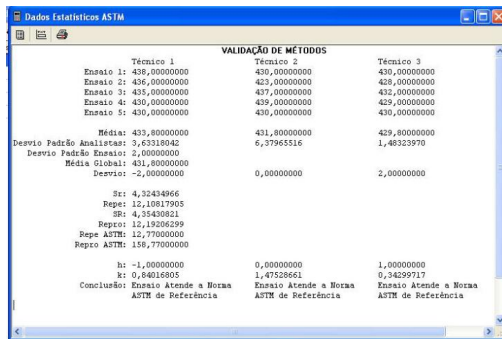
Dados Estatísticos ASTM

VALIDAÇÃO DE MÉTODOS

| | Técnico 1 | Técnico 2 | Técnico 3 |
|---|---|---|---|
| Ensaio 1: | 438,00000000 | 430,00000000 | 430,00000000 |
| Ensaio 2: | 436,00000000 | 423,00000000 | 428,00000000 |
| Ensaio 3: | 435,00000000 | 437,00000000 | 432,00000000 |
| Ensaio 4: | 430,00000000 | 439,00000000 | 429,00000000 |
| Ensaio 5: | 430,00000000 | 430,00000000 | 430,00000000 |
| Média: | 433,80000000 | 431,80000000 | 429,80000000 |
| Desvio Padrão Analistas: | 3,63318042 | 6,37965516 | 1,48323970 |
| Desvio Padrão Ensaio: | 2,00000000 | | |
| Média Global: | 431,80000000 | | |
| Desvio: | -2,00000000 | 0,00000000 | 2,00000000 |
| Sr: | 4,32434966 | | |
| Repe: | 12,10817905 | | |
| SR: | 4,35430821 | | |
| Repro: | 12,19206299 | | |
| Repe ASTM: | 12,77000000 | | |
| Repro ASTM: | 158,77000000 | | |
| h: | -1,00000000 | 0,00000000 | 1,00000000 |
| k: | 0,84016805 | 1,47528661 | 0,34299717 |
| Conclusão: | Ensaio Atende a Norma ASTM de Referência | Ensaio Atende a Norma ASTM de Referência | Ensaio Atende a Norma ASTM de Referência |